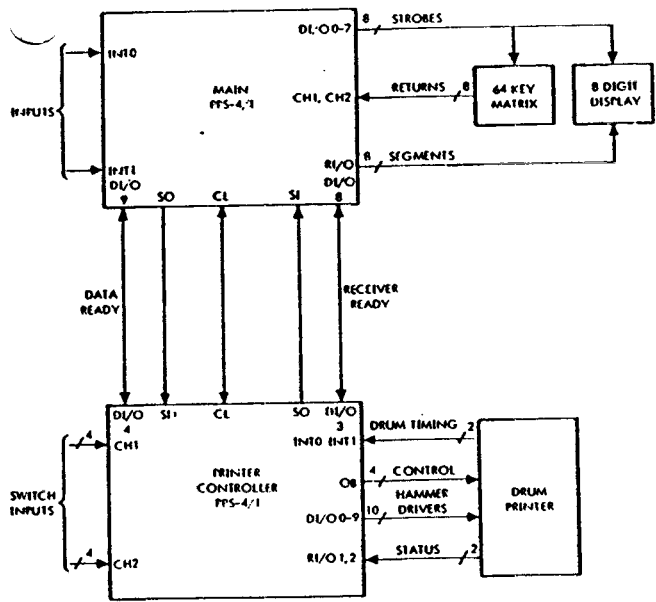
INPUTS

INT0

INT1
DI/O
9

SO

CL

SI

DI/O
8

MAIN
PPS-4/1

DI/O 0-7

CH1, CH2

RI/O

8

STROBES

RETURNS

8

SEGMENTS

8

64 KEY
MATRIX

8 DIGIT
DISPLAY

DATA
READY

RECEIVER
READY

SWITCH
INPUTS

4

CH1

4

CH2

DI/O
4

SI

CL

SO

DI/O
3

INT0 INT1

PRINTER
CONTROLLER
PPS-4/1

O8

DI/O 0-9

RI/O 1, 2

DRUM TIMING

2

4

CONTROL

HAMMER
DRIVERS

10

STATUS

2

DRUM
PRINTER